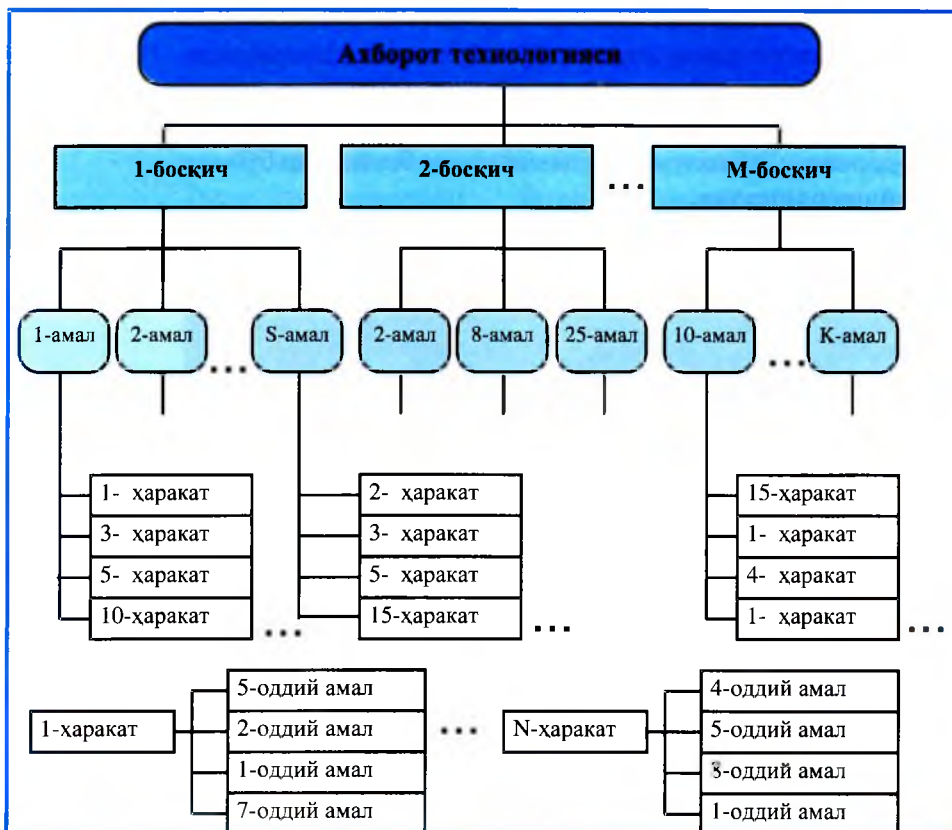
Ахборот технологияси

1-босқич

2-босқич

...

М-босқич

1-амал

2-амал

...

S-амал

2-амал

8-амал

25-амал

10-амал

...

K-амал

1- ҳаракат
3- ҳаракат
5- ҳаракат
10-ҳаракат

...

2- ҳаракат
3- ҳаракат
5- ҳаракат
15-ҳаракат

...

15-ҳаракат
1- ҳаракат
4- ҳаракат
1- ҳаракат

...

1-ҳаракат

5-оддий амал
2-оддий амал
1-оддий амал
7-оддий амал

...

N-ҳаракат

4-оддий амал
5-оддий амал
8-оддий амал
1-оддий амал